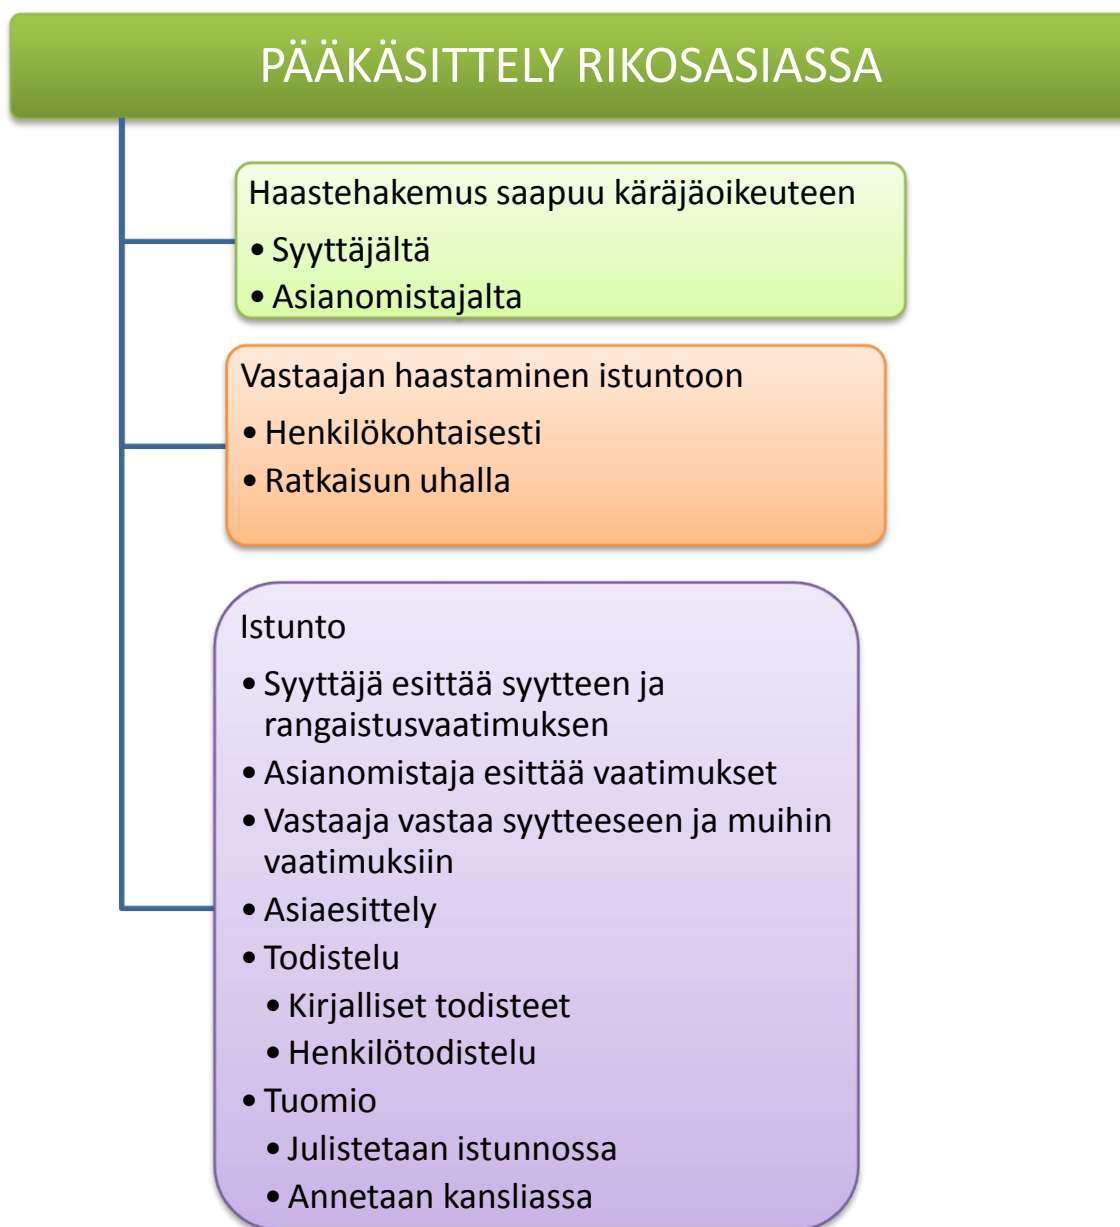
PÄÄKÄSITTELY RIKOSASIASSA

Haastehakemus saapuu käräjäoikeuteen
• Syyttäjältä
• Asianomistajalta

Vastaajan haastaminen istuntoon
• Henkilökohtaisesti
• Ratkaisun uhalla

Istunto
• Syyttäjä esittää syytteen ja rangaistusvaatimuksen
• Asianomistaja esittää vaatimukset
• Vastaaja vastaa syytteeseen ja muihin vaatimuksiin
• Asiaesittely
• Todistelu
  • Kirjalliset todisteet
  • Henkilötodistelu
• Tuomio
  • Julistetaan istunnossa
  • Annetaan kansliassa